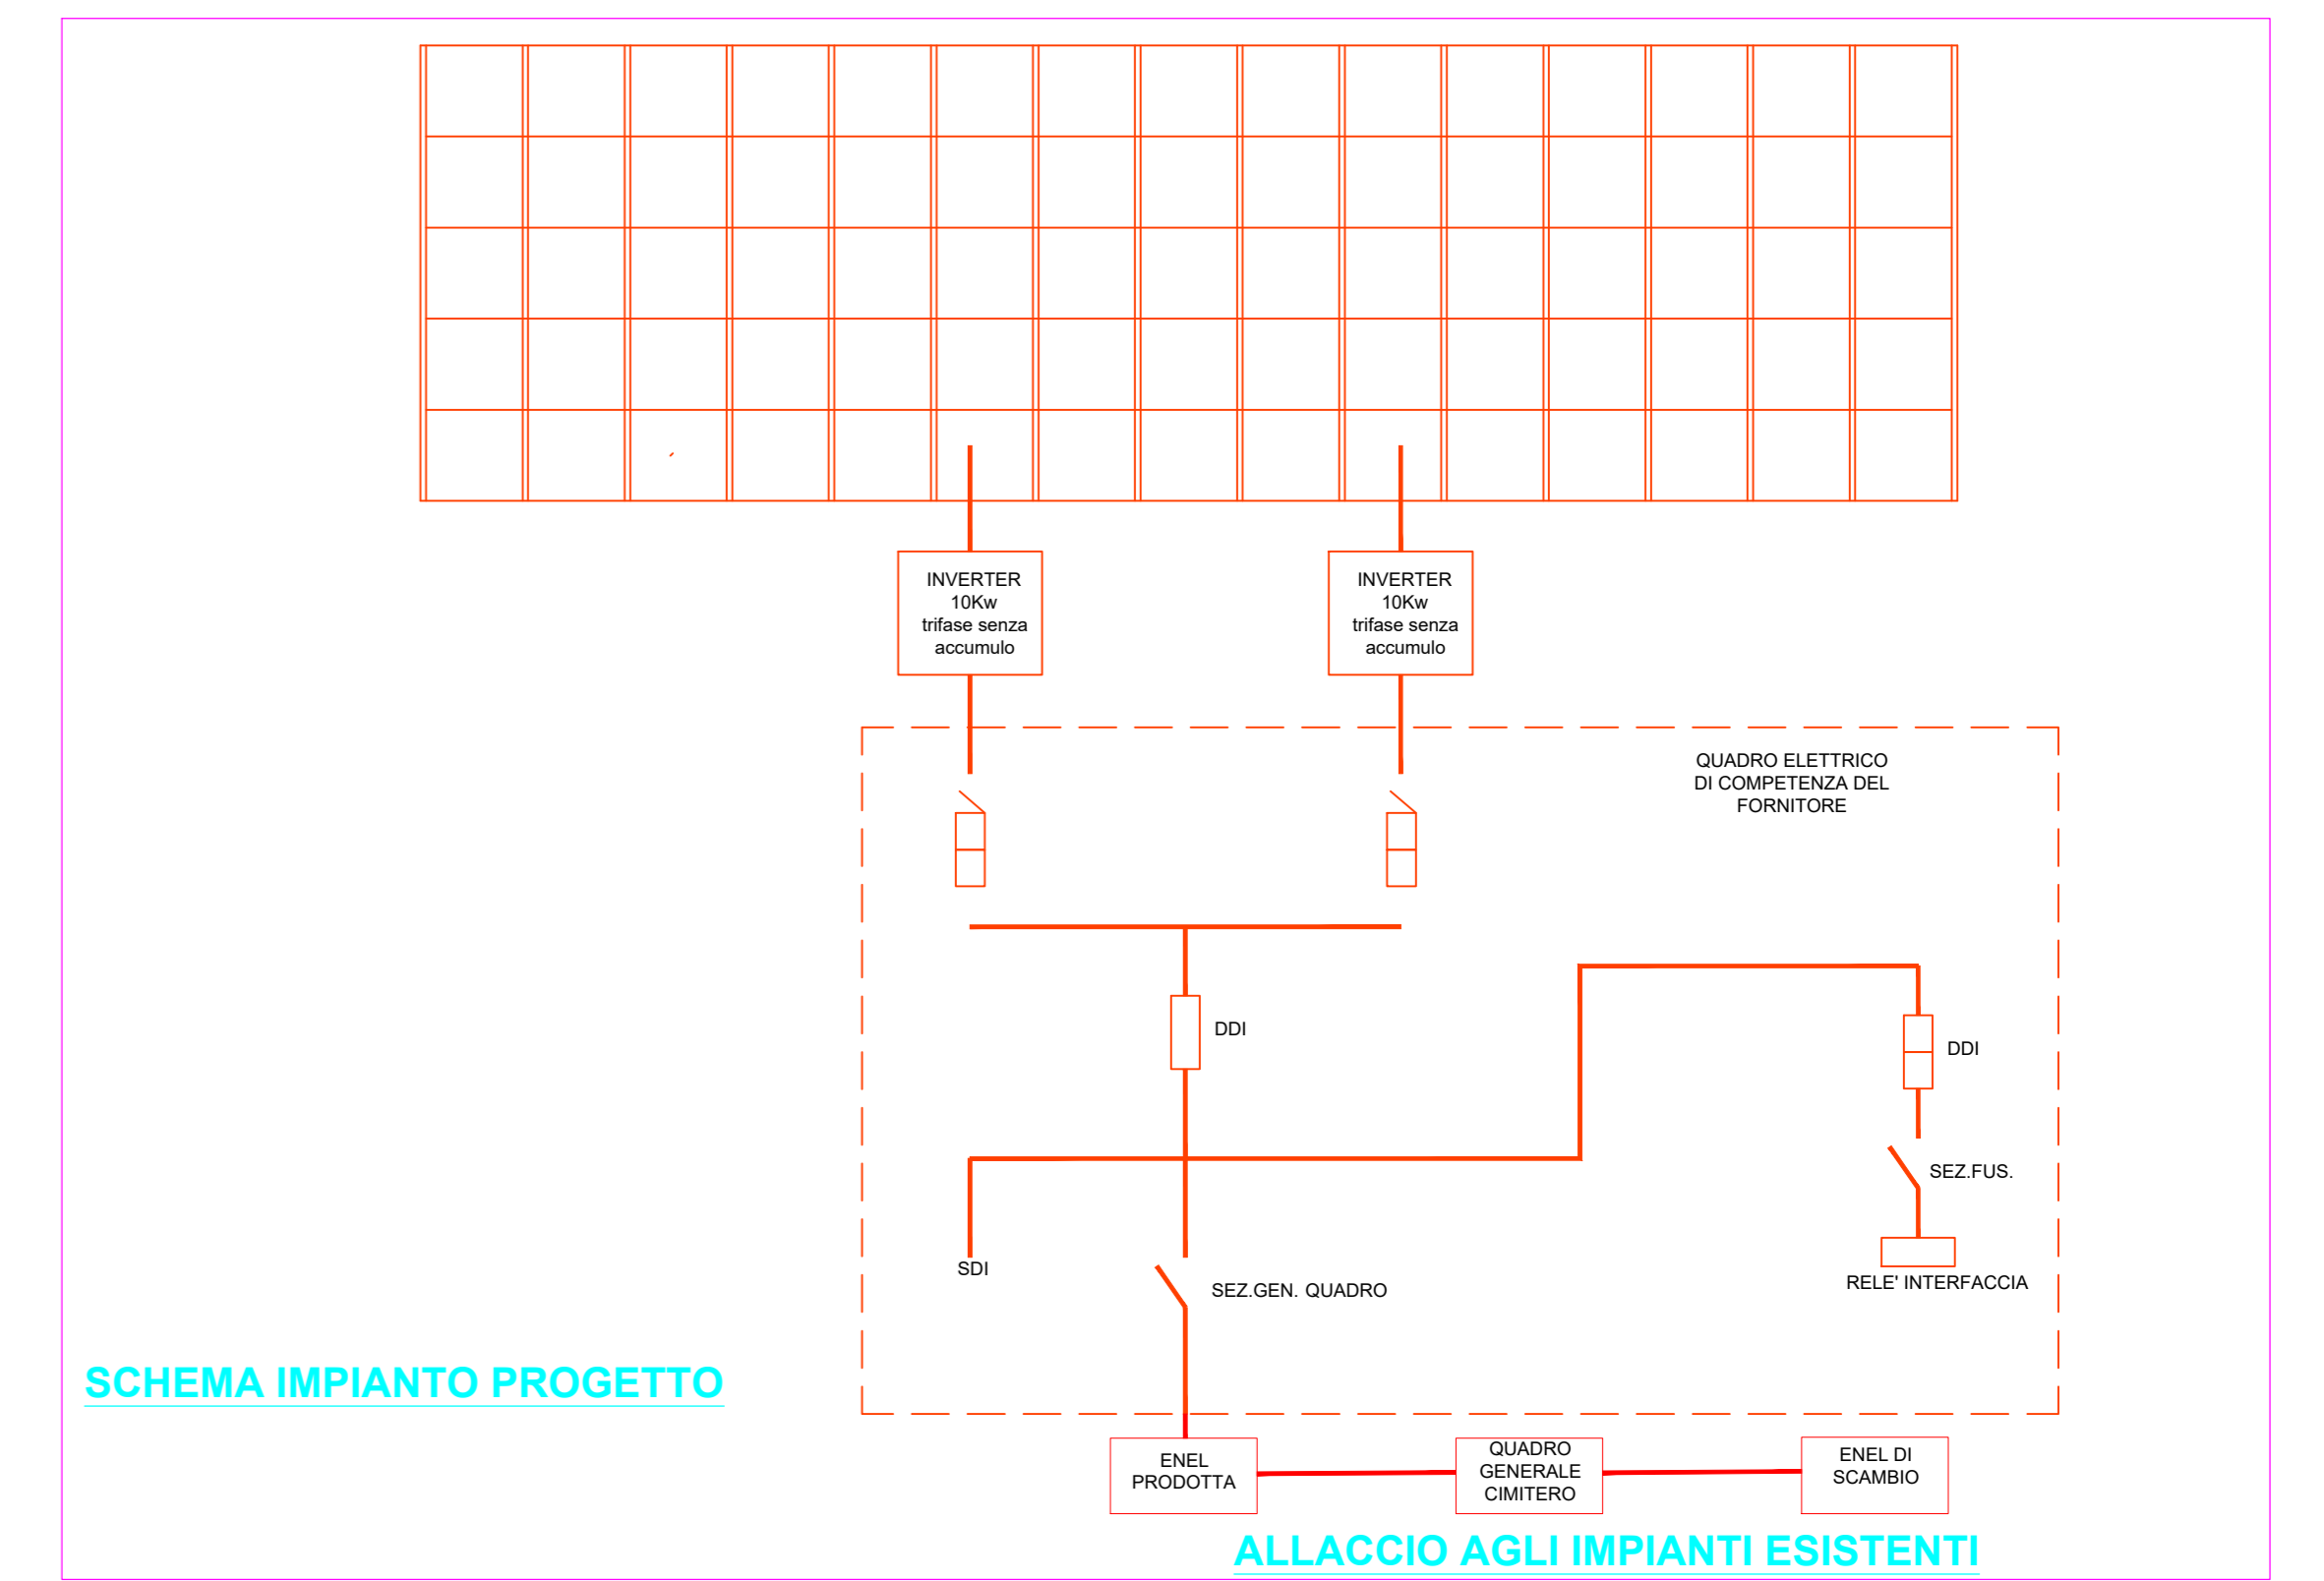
INVERTER
10Kw
trifase senza
accumulo

INVERTER
10Kw
trifase senza
accumulo

QUADRO ELETTRICO
DI COMPETENZA DEL
FORNITORE

DDI

DDI

SEZ.FUS.

SDI

SEZ.GEN. QUADRO

RELE' INTERFACCIA

SCHEMA IMPIANTO PROGETTO

ENEL
PRODOTTA

QUADRO
GENERALE
CIMITERO

ENEL DI
SCAMBIO

ALLACCIO AGLI IMPIANTI ESISTENTI